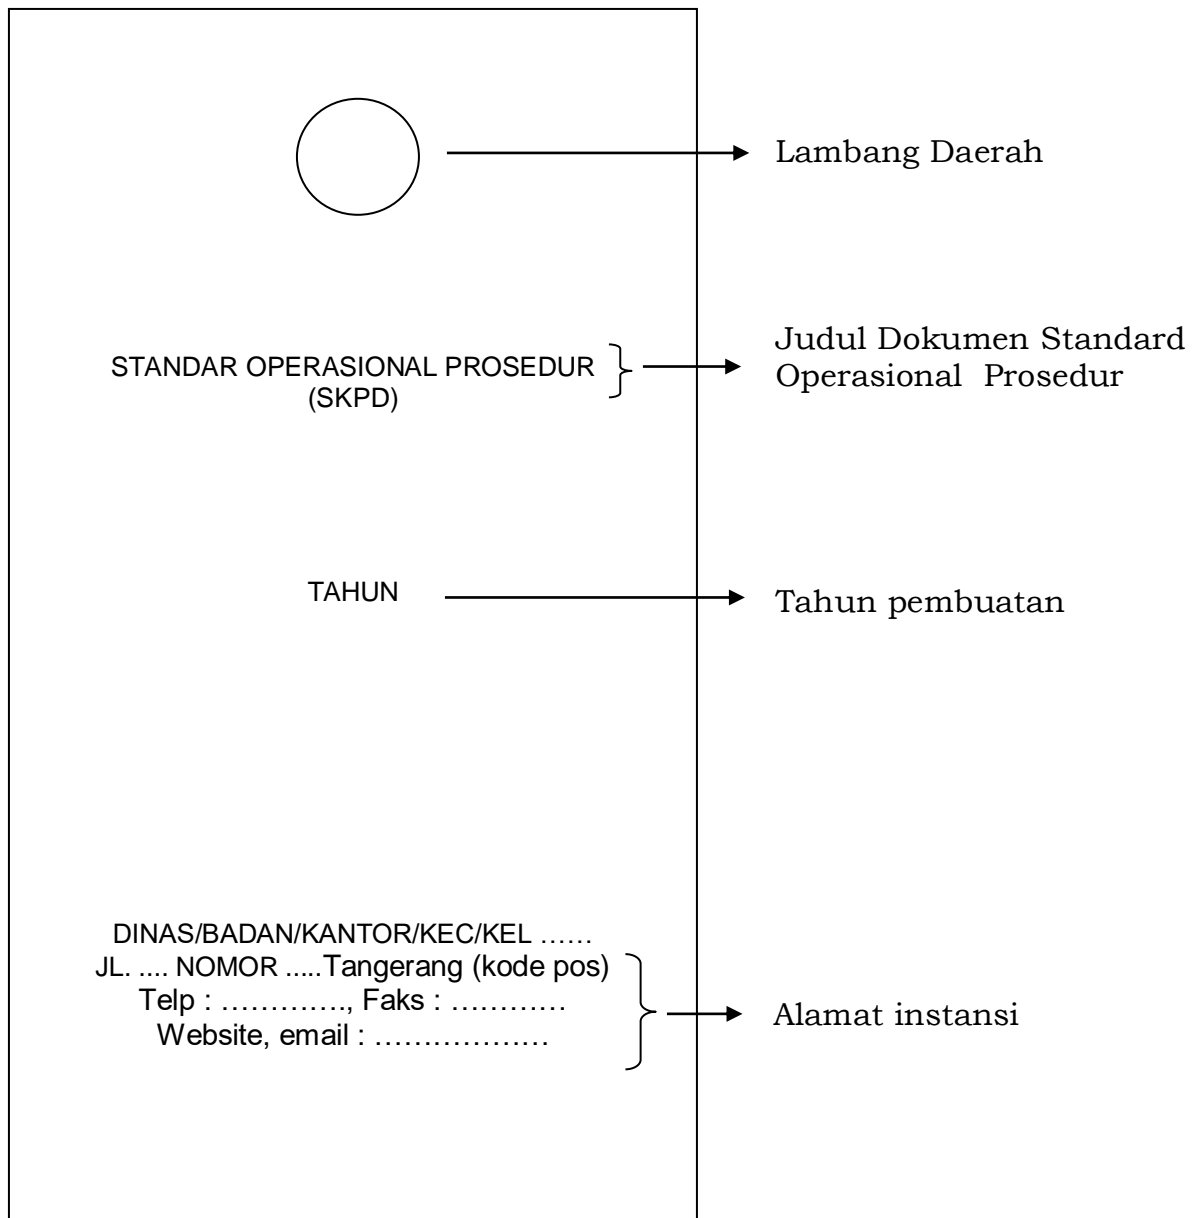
Lambang Daerah

STANDAR OPERASIONAL PROSEDUR
(SKPD)

Judul Dokumen Standard Operasional Prosedur

TAHUN

Tahun pembuatan

DINAS/BADAN/KANTOR/KEC/KEL ……
JL. .... NOMOR .....Tangerang (kode pos)
Telp : …………., Faks : …………
Website, email : ………………

Alamat instansi